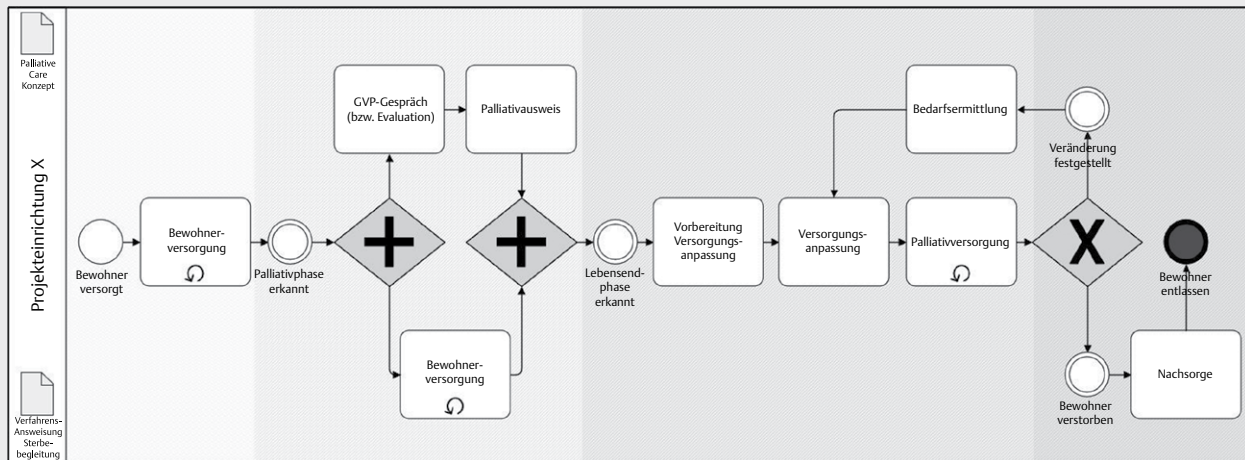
Palliative Care Konzept

Projekteinrichtung X

Verfahrens-Anweisung Sterbebegleitung

Bewohner versorgt

Bewohnerversorgung

Palliativphase erkannt

GVP-Gespräch (bzw. Evaluation)

Palliativausweis

Bewohnerversorgung

Lebensendphase erkannt

Vorbereitung Versorgungsanpassung

Versorgungsanpassung

Bedarfsermittlung

Palliativversorgung

Veränderung festgestellt

X

Bewohner entlassen

Bewohner verstorben

Nachsorge